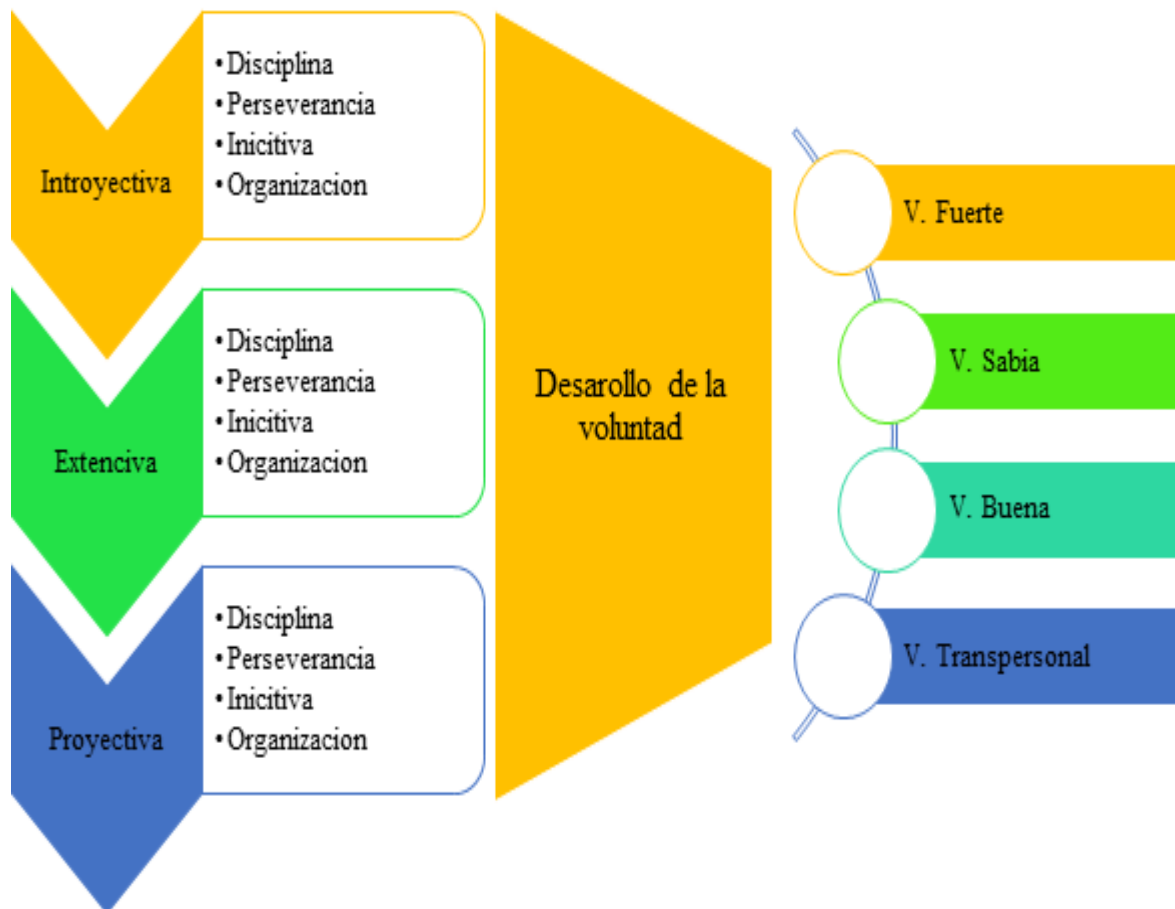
Introyectiva

• Disciplina
• Perseverancia
• Inicitiva
• Organizacion

Extenciva

• Disciplina
• Perseverancia
• Inicitiva
• Organizacion

Proyectiva

• Disciplina
• Perseverancia
• Inicitiva
• Organizacion

Desarollo de la voluntad

V. Fuerte

V. Sabia

V. Buena

V. Transpersonal